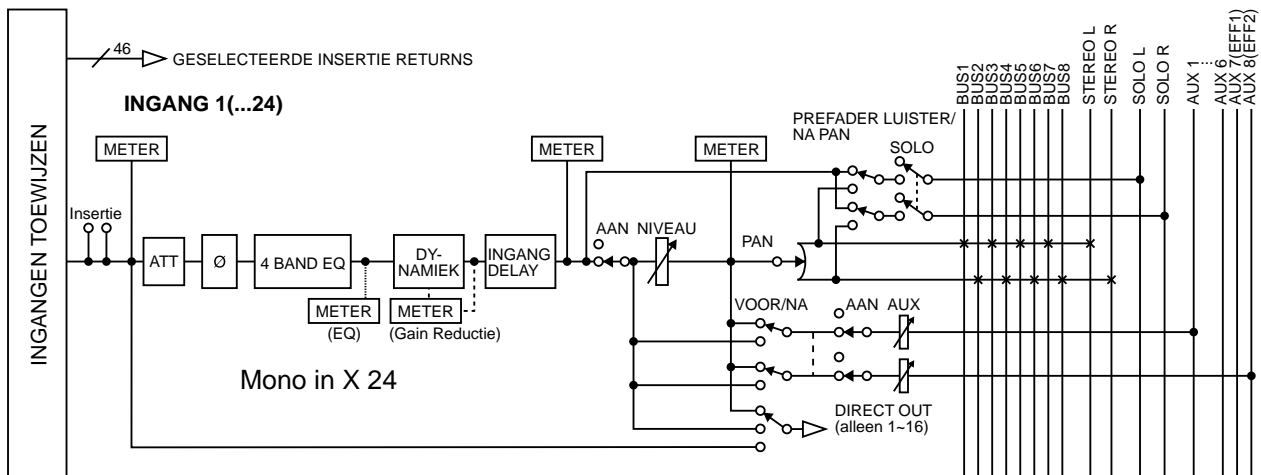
46 GESELECTEERDE INSERTIE RETURNS

INGANG 1(...24)

INGANGEN TOEWIJZEN

METER

Insertie

ATT

Ø

4 BAND EQ

DY-NAMIEK

INGANG DELAY

METER

(EQ)

METER

(Gain Reductie)

METER

AAN

NIVEAU

METER

PAN

PREFADER LUISTER/ NA PAN

SOLO

VOOR/NA

AAN

AUX

DIRECT OUT (alleen 1~16)

Mono in X 24

BUS1
BUS2
BUS3
BUS4
BUS5
BUS6
BUS7
BUS8
STEREO L
STEREO R
SOLO L
SOLO R
AUX 1
AUX 6
AUX 7(EFF1)
AUX 8(EFF2)